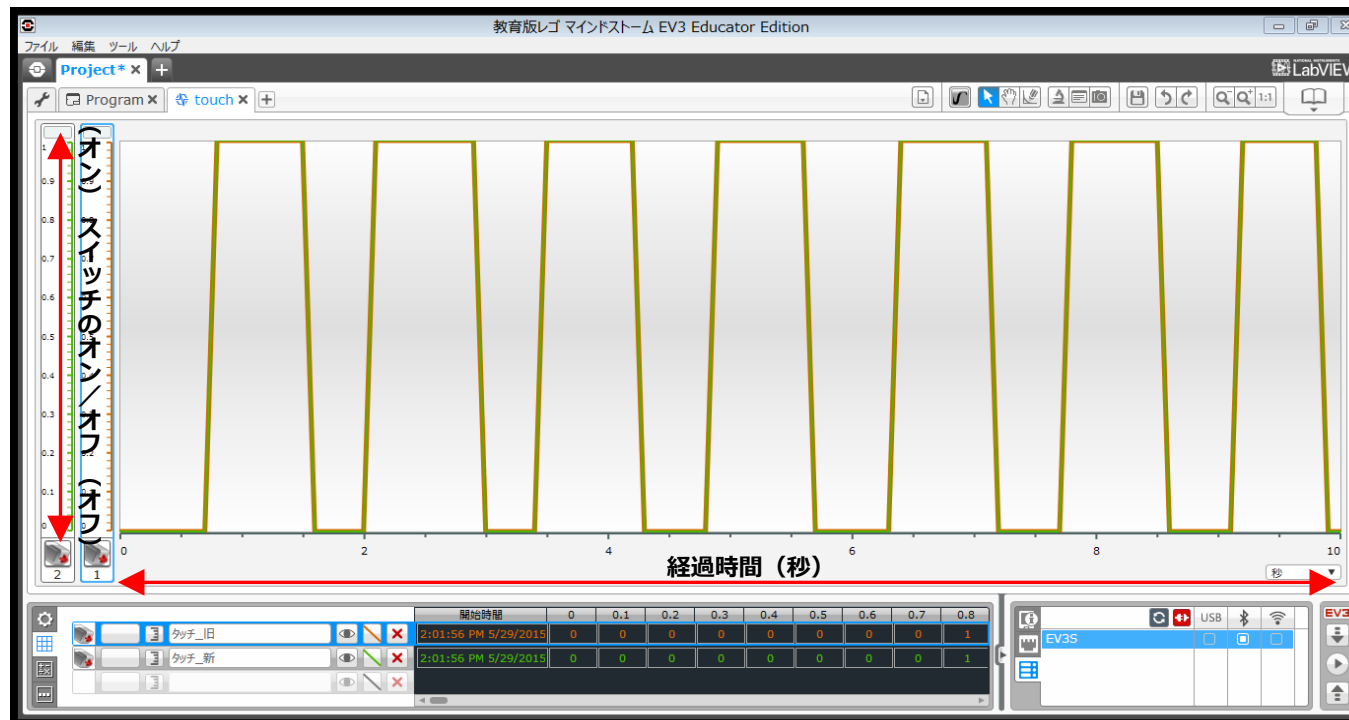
教育版レゴ マインドストーム EV3 Educator Edition

ファイル 編集 ツール ヘルプ

Project* ✕ +

LabVIEW

Program ✕ touch ✕ +

1
0.9
0.8
0.7
0.6
0.5
0.4
0.3
0.2
0.1
0

（オン）スイッチのオン／オフ（オフ）

2 1

0 2 4 6 8 10

経過時間（秒）

秒

| | 開始時間 | 0 | 0.1 | 0.2 | 0.3 | 0.4 | 0.5 | 0.6 | 0.7 | 0.8 |
|---|---|---|---|---|---|---|---|---|---|---|
| タッチ_旧 | 2:01:56 PM 5/29/2015 | 0 | 0 | 0 | 0 | 0 | 0 | 0 | 0 | 1 |
| タッチ_新 | 2:01:56 PM 5/29/2015 | 0 | 0 | 0 | 0 | 0 | 0 | 0 | 0 | 1 |

USB

EV3S

EV3